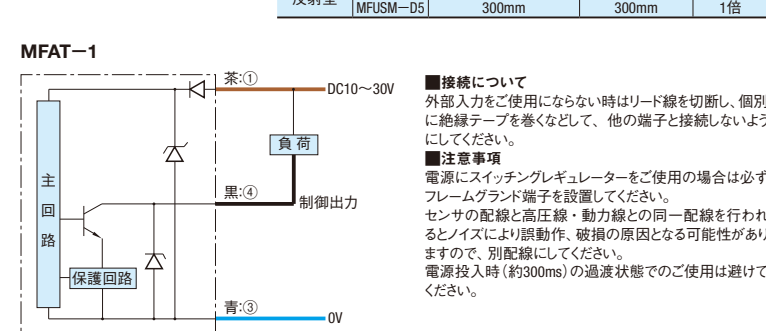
| 反射型 | MFUSM−D5 | 300mm | 300mm | 1倍 |
|---|---|---|---|---|

MFAT−1

茶:①

DC10〜30V

負 荷

主
回
路

黒:④

制御出力

保護回路

青:③

0V

■接続について
外部入力をご使用にならない時はリード線を切断し、個別に絶縁テープを巻くなどして、他の端子と接続しないようにしてください。

■注意事項
電源にスイッチングレギュレーターをご使用の場合は必ずフレームグランド端子を設置してください。
センサの配線と高圧線・動力線との同一配線を行われるとノイズにより誤動作、破損の原因となる可能性がありますので、別配線にしてください。
電源投入時(約300ms)の過渡状態でのご使用は避けてください。